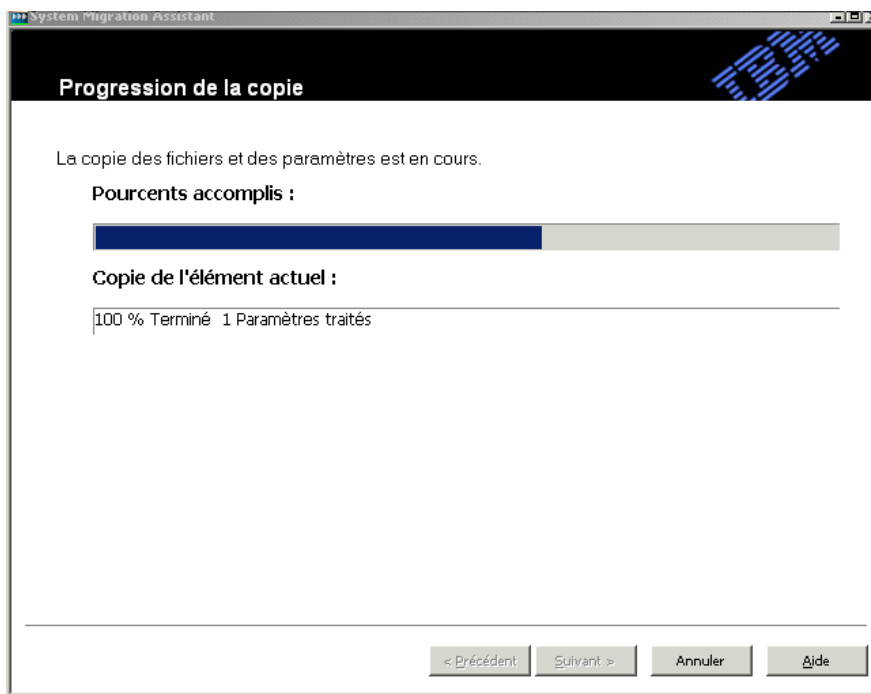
System Migration Assistant

Progression de la copie

IBM

La copie des fichiers et des paramètres est en cours.

Pourcents accomplis :

Copie de l'élément actuel :

100 % Terminé 1 Paramètres traités

< Précédent
Suivant >
Annuler
Aide